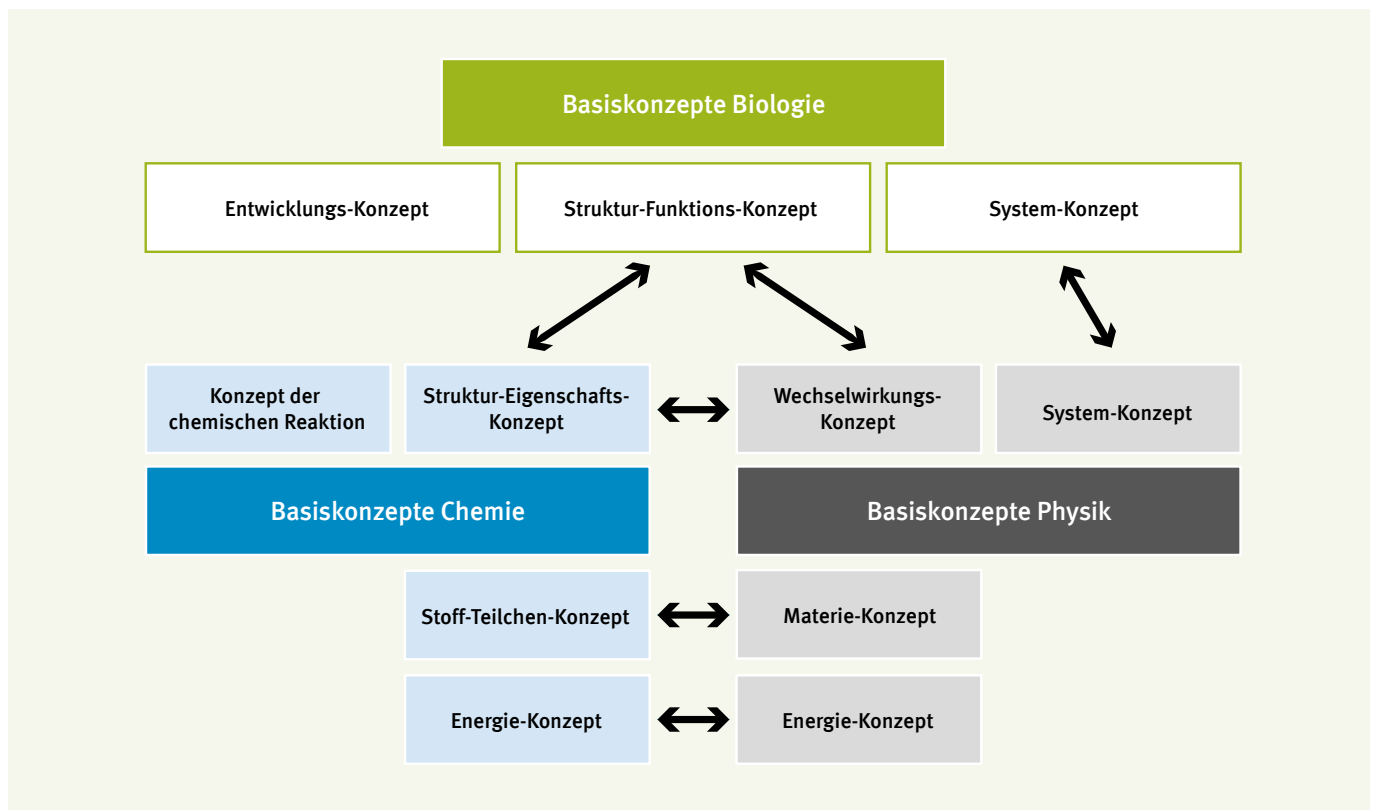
Basiskonzepte Biologie

Entwicklungs-Konzept

Struktur-Funktions-Konzept

System-Konzept

Konzept der chemischen Reaktion

Struktur-Eigenschafts-Konzept

Wechselwirkungs-Konzept

System-Konzept

Basiskonzepte Chemie

Basiskonzepte Physik

Stoff-Teilchen-Konzept

Materie-Konzept

Energie-Konzept

Energie-Konzept